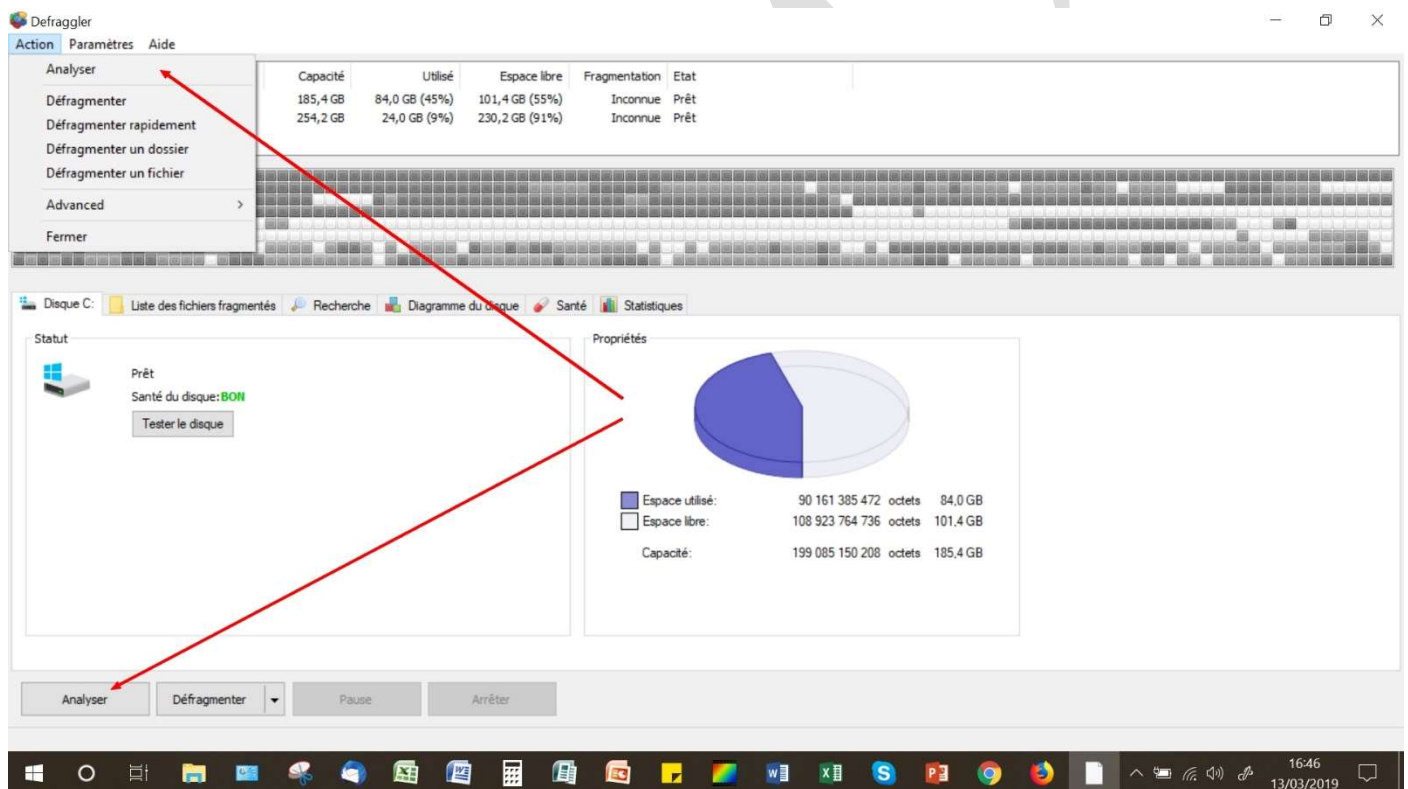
Defraggler

Action Paramètres Aide

Analyser
Défragmenter
Défragmenter rapidement
Défragmenter un dossier
Défragmenter un fichier
Advanced
Fermer

| Capacité | Utilisé | Espace libre | Fragmentation | Etat |
|---|---|---|---|---|
| 185,4 GB | 84,0 GB (45%) | 101,4 GB (55%) | Inconnue | Prêt |
| 254,2 GB | 24,0 GB (9%) | 230,2 GB (91%) | Inconnue | Prêt |

Disque C: Liste des fichiers fragmentés Recherche Diagramme du disque Santé Statistiques

Statut

Prêt
Santé du disque: BON
Tester le disque

Propriétés

| | | | |
|---|---|---|---|
| Espace utilisé: | 90 161 385 472 | octets | 84,0 GB |
| Espace libre: | 108 923 764 736 | octets | 101,4 GB |
| Capacité: | 199 085 150 208 | octets | 185,4 GB |

Analyser Défragmenter Pause Arrêter

16:46
13/03/2019